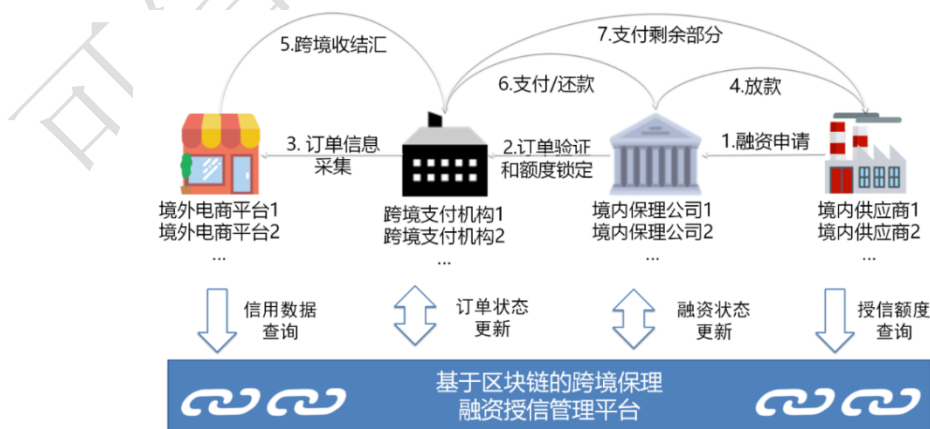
5.跨境收结汇

7.支付剩余部分

6.支付/还款

4.放款

3. 订单信息采集

2.订单验证和额度锁定

1.融资申请

境外电商平台1
境外电商平台2
...

跨境支付机构1
跨境支付机构2
...

境内保理公司1
境内保理公司2
...

境内供应商1
境内供应商2
...

信用数据查询

订单状态更新

融资状态更新

授信额度查询

基于区块链的跨境保理融资授信管理平台